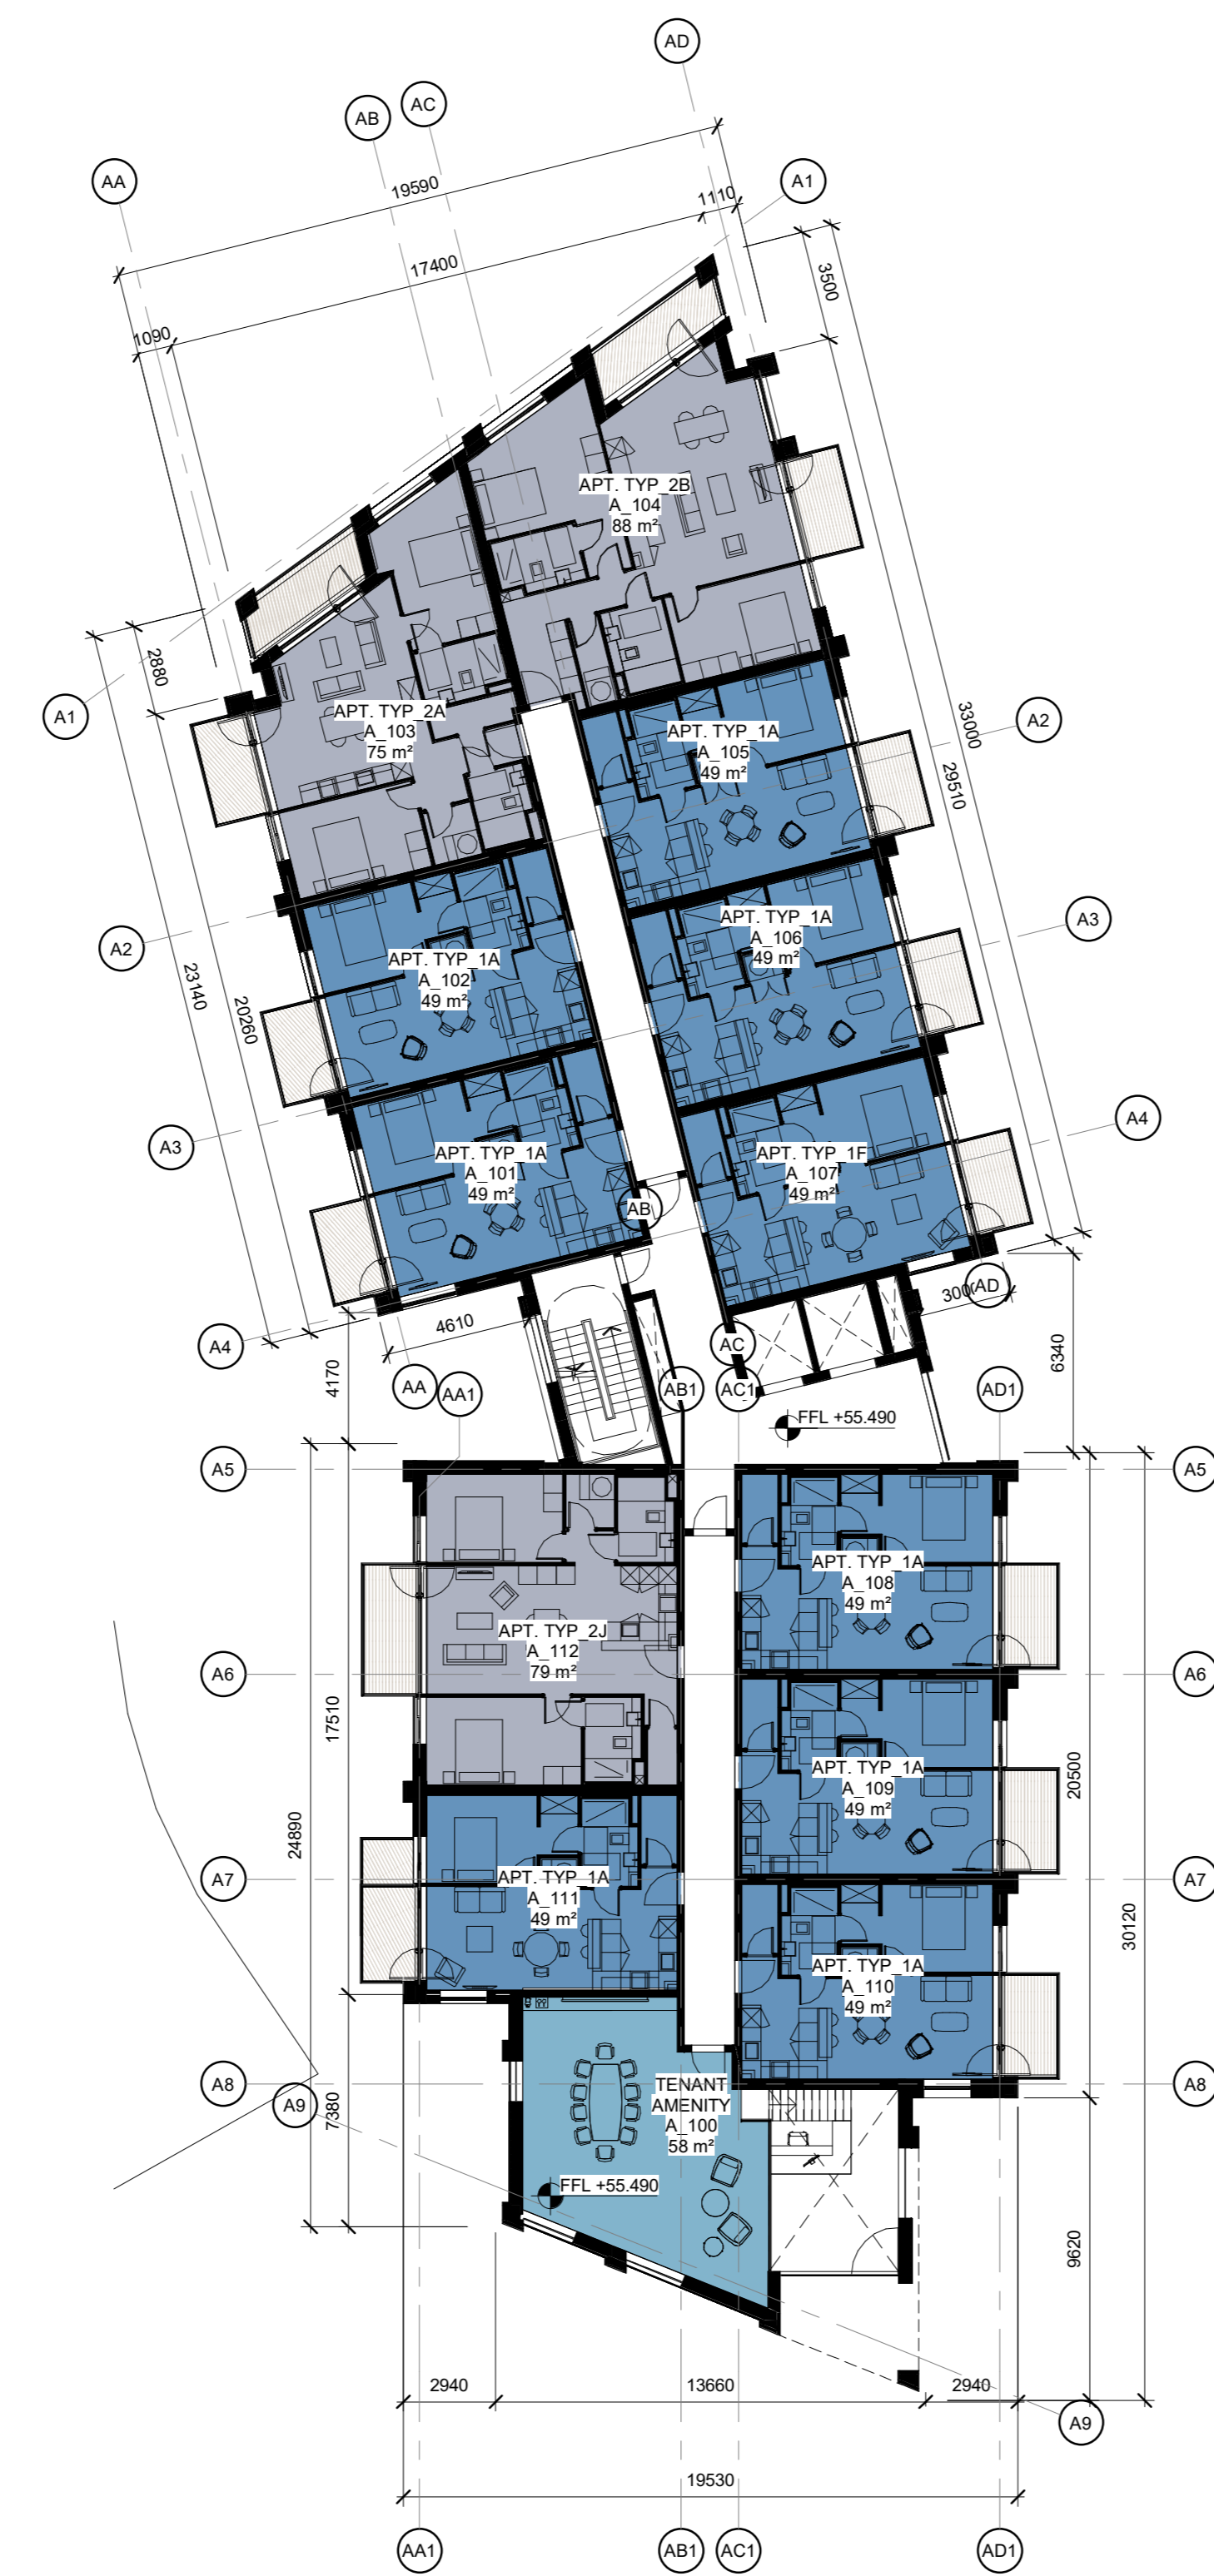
AD
AB
AC
AA
19590
1110
A1
17400
3500
1090
APT. TYP_2B
A_104
88 m²
2880
APT. TYP_2A
A_103
75 m²
A1
APT. TYP_1A
A_105
49 m²
33000
A2
29510
APT. TYP_1A
A_106
49 m²
A3
A2
APT. TYP_1A
A_102
49 m²
23140
20260
A4
APT. TYP_1A
A_101
49 m²
APT. TYP_1F
A_107
49 m²
A3
AB
300
AD
4610
A4
AC
6340
4170
AA
AA1
AB1
AC1
AD1
FFL +55.490
A5
A5
APT. TYP_1A
A_108
49 m²
APT. TYP_2J
A_112
79 m²
A6
A6
17510
APT. TYP_1A
A_109
49 m²
20500
24890
A7
APT. TYP_1A
A_111
49 m²
A7
30120
APT. TYP_1A
A_110
49 m²
A8
TENANT
AMENITY
A_100
58 m²
A8
A9
7380
FFL +55.490
9620
2940
13660
2940
A9
19530
AA1
AB1
AC1
AD1